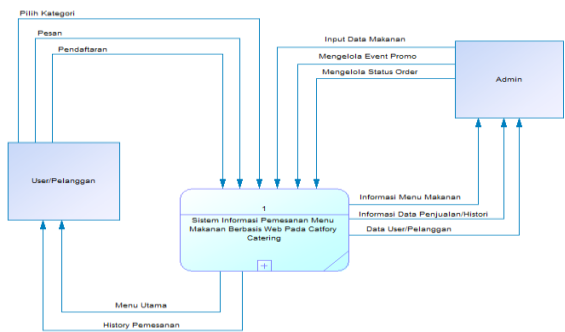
Pilih Kategori

Pesan

Pendaftaran

Input Data Makanan

Mengelola Event Promo

Mengelola Status Order

Admin

User/Pelanggan

1

Sistem Informasi Pemesanan Menu Makanan Berbasis Web Pada Catfory Catering

Informasi Menu Makanan

Informasi Data Penjualan/Histori

Data User/Pelanggan

Menu Utama

History Pemesanan